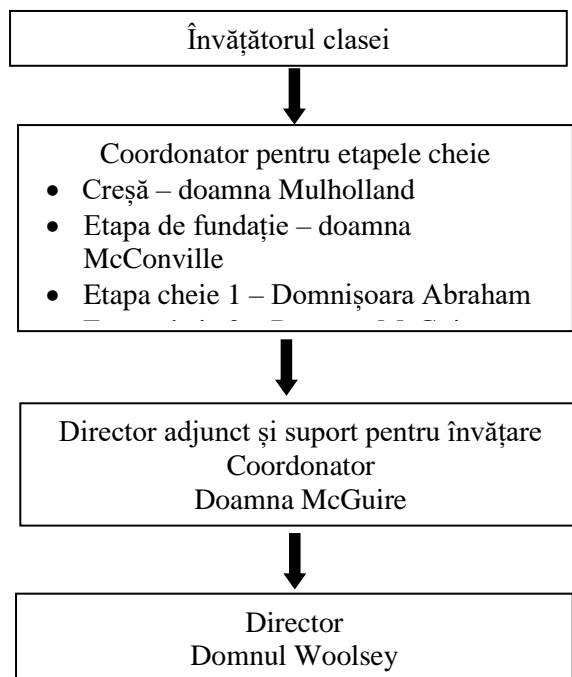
Învățătorul clasei

Coordonator pentru etapele cheie
- Creșă – doamna Mulholland
- Etapa de fundație – doamna McConville
- Etapa cheie 1 – Domnișoara Abraham
- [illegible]

Director adjunct și suport pentru învățare
Coordonator
Doamna McGuire

Director
Domnul Woolsey